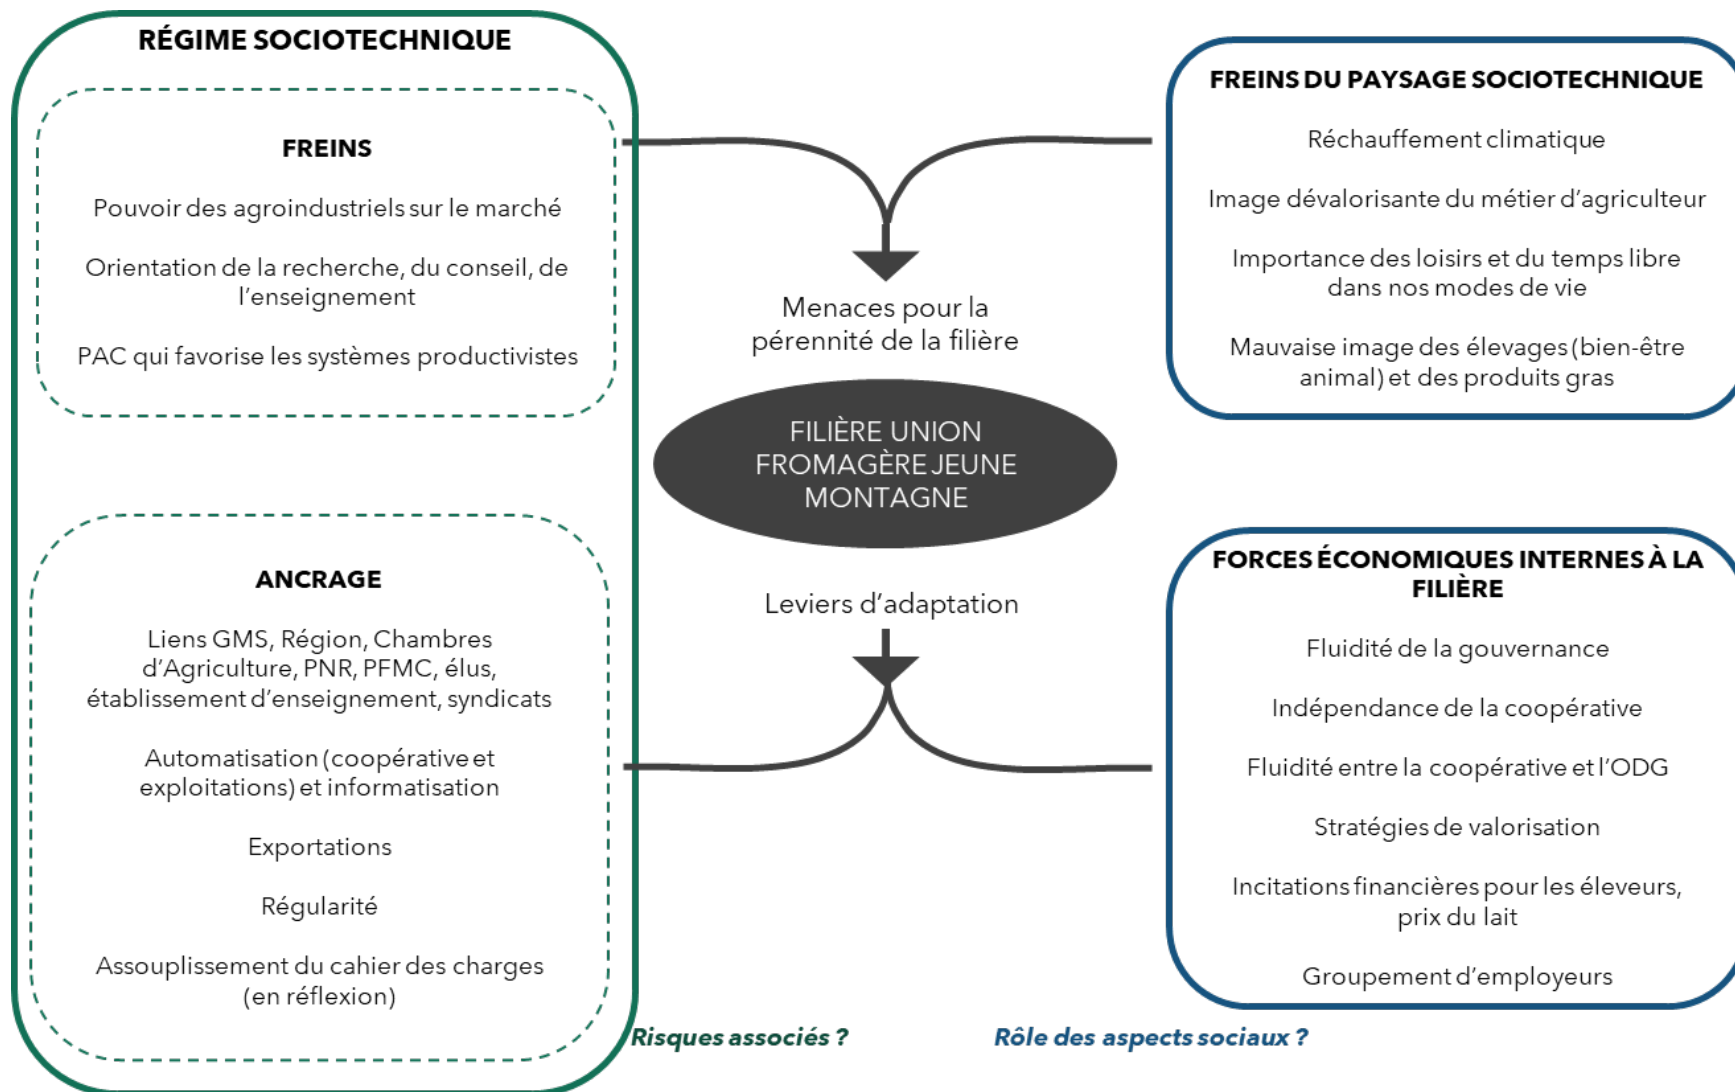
RÉGIME SOCIOTECHNIQUE

FREINS

Pouvoir des agroindustriels sur le marché

Orientation de la recherche, du conseil, de l'enseignement

PAC qui favorise les systèmes productivistes

ANCRAGE

Liens GMS, Région, Chambres d'Agriculture, PNR, PFMC, élus, établissement d'enseignement, syndicats

Automatisation (coopérative et exploitations) et informatisation

Exportations

Régularité

Assouplissement du cahier des charges (en réflexion)

Menaces pour la pérennité de la filière

FILIÈRE UNION FROMAGÈRE JEUNE MONTAGNE

Leviers d'adaptation

FREINS DU PAYSAGE SOCIOTECHNIQUE

Réchauffement climatique

Image dévalorisante du métier d'agriculteur

Importance des loisirs et du temps libre dans nos modes de vie

Mauvaise image des élevages (bien-être animal) et des produits gras

FORCES ÉCONOMIQUES INTERNES À LA FILIÈRE

Fluidité de la gouvernance

Indépendance de la coopérative

Fluidité entre la coopérative et l'ODG

Stratégies de valorisation

Incitations financières pour les éleveurs, prix du lait

Groupement d'employeurs

Risques associés ?

Rôle des aspects sociaux ?